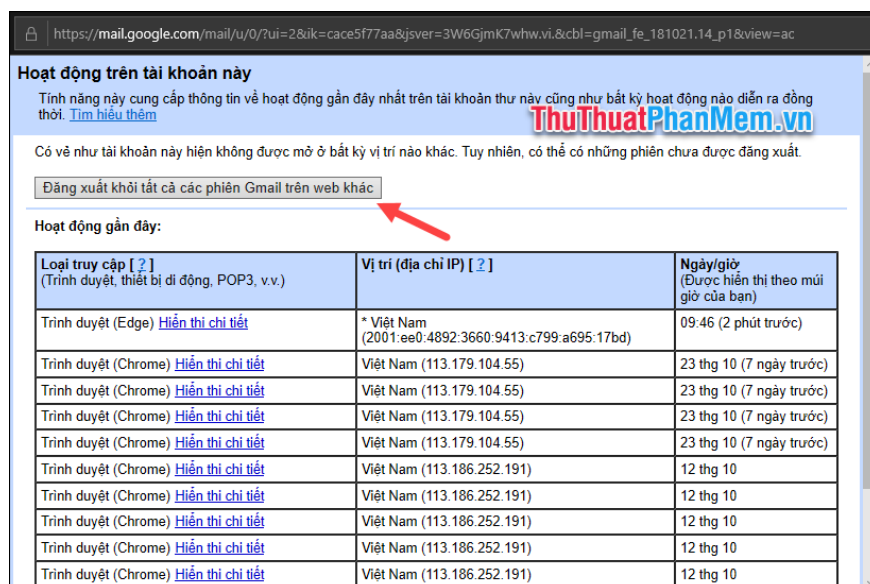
https://mail.google.com/mail/u/0/?ui=2&ik=cace5f77aa&jsver=3W6GjmK7whw.vi.&cbl=gmail_fe_181021.14_p1&view=ac

Hoạt động trên tài khoản này

Tính năng này cung cấp thông tin về hoạt động gần đây nhất trên tài khoản thư này cũng như bất kỳ hoạt động nào diễn ra đồng thời. Tìm hiểu thêm

ThuThuatPhanMem.vn

Có vẻ như tài khoản này hiện không được mở ở bất kỳ vị trí nào khác. Tuy nhiên, có thể có những phiên chưa được đăng xuất.

Đăng xuất khỏi tất cả các phiên Gmail trên web khác

Hoạt động gần đây:

| Loại truy cập [ ? ] (Trình duyệt, thiết bị di động, POP3, v.v.) | Vị trí (địa chỉ IP) [ ? ] | Ngày/giờ (Được hiển thị theo múi giờ của bạn) |
|---|---|---|
| Trình duyệt (Edge) Hiển thị chi tiết | * Việt Nam (2001:ee0:4892:3660:9413:c799:a695:17bd) | 09:46 (2 phút trước) |
| Trình duyệt (Chrome) Hiển thị chi tiết | Việt Nam (113.179.104.55) | 23 thg 10 (7 ngày trước) |
| Trình duyệt (Chrome) Hiển thị chi tiết | Việt Nam (113.179.104.55) | 23 thg 10 (7 ngày trước) |
| Trình duyệt (Chrome) Hiển thị chi tiết | Việt Nam (113.179.104.55) | 23 thg 10 (7 ngày trước) |
| Trình duyệt (Chrome) Hiển thị chi tiết | Việt Nam (113.179.104.55) | 23 thg 10 (7 ngày trước) |
| Trình duyệt (Chrome) Hiển thị chi tiết | Việt Nam (113.186.252.191) | 12 thg 10 |
| Trình duyệt (Chrome) Hiển thị chi tiết | Việt Nam (113.186.252.191) | 12 thg 10 |
| Trình duyệt (Chrome) Hiển thị chi tiết | Việt Nam (113.186.252.191) | 12 thg 10 |
| Trình duyệt (Chrome) Hiển thị chi tiết | Việt Nam (113.186.252.191) | 12 thg 10 |
| Trình duyệt (Chrome) Hiển thị chi tiết | Việt Nam (113.186.252.191) | 12 thg 10 |